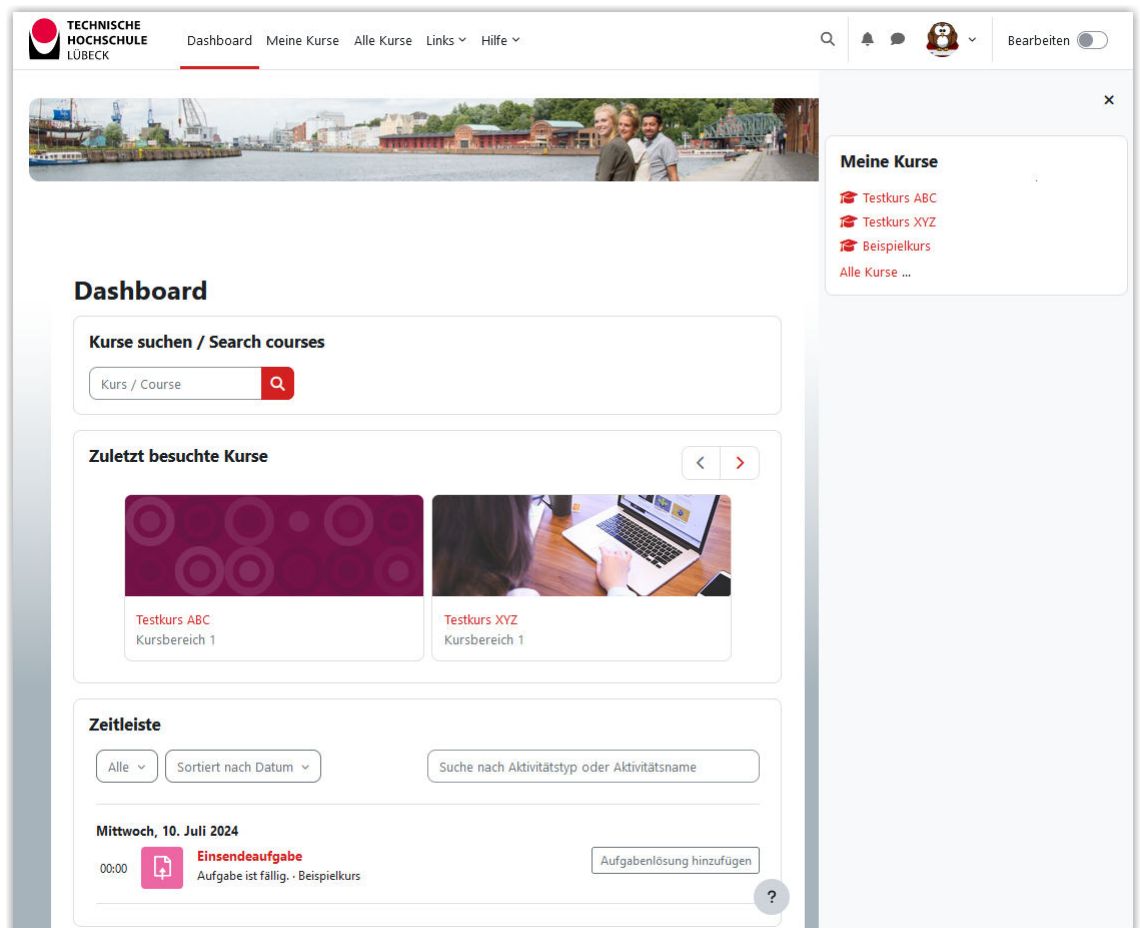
TECHNISCHE HOCHSCHULE LÜBECK

Dashboard Meine Kurse Alle Kurse Links Hilfe

Bearbeiten

×

Meine Kurse

Testkurs ABC
Testkurs XYZ
Beispielkurs
Alle Kurse ...

Dashboard

Kurse suchen / Search courses

Kurs / Course

Zuletzt besuchte Kurse

Testkurs ABC
Kursbereich 1

Testkurs XYZ
Kursbereich 1

Zeitleiste

Alle
Sortiert nach Datum
Suche nach Aktivitätstyp oder Aktivitätsname

Mittwoch, 10. Juli 2024

00:00 Einsendeaufgabe
Aufgabe ist fällig. · Beispielkurs
Aufgabenlösung hinzufügen

?